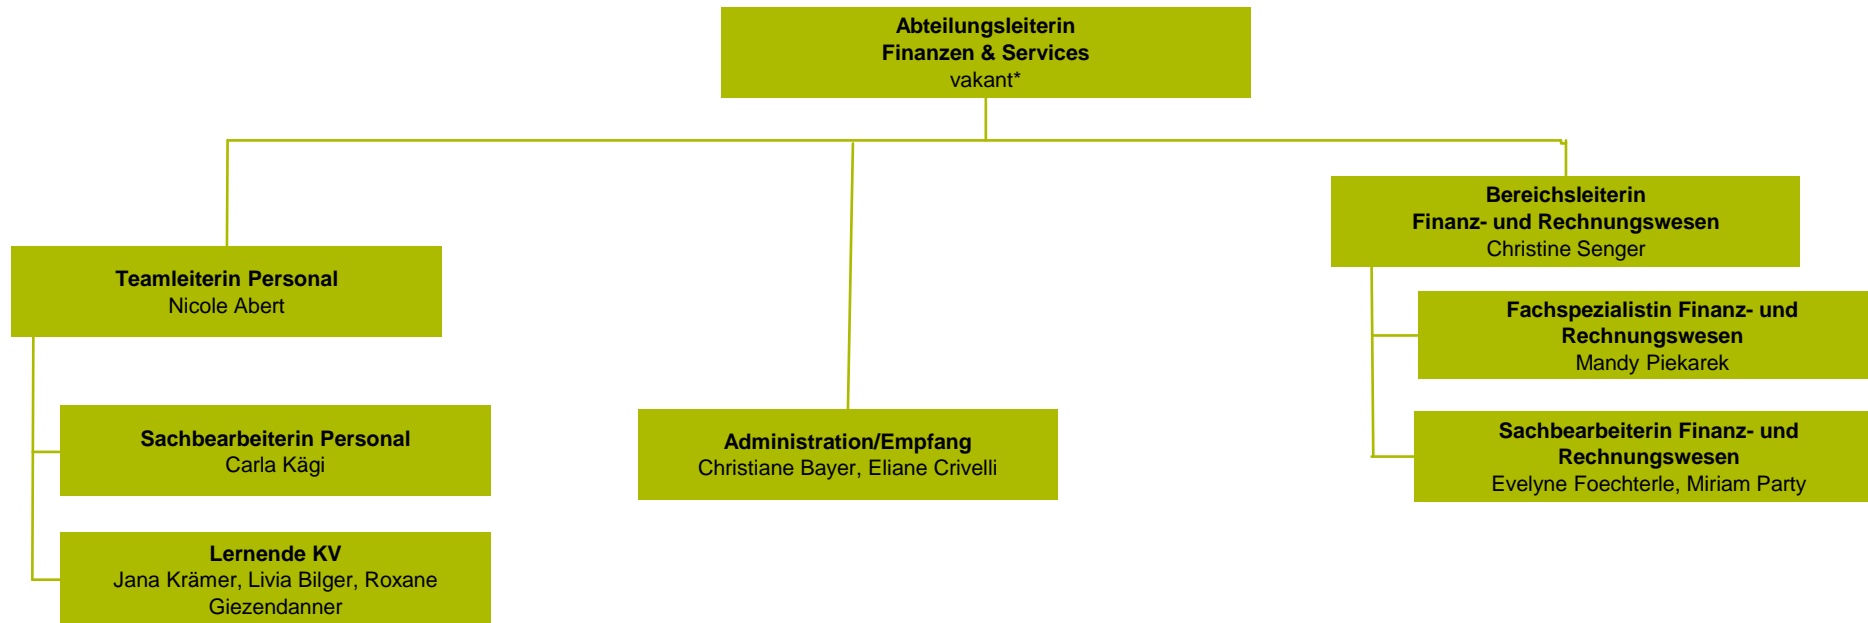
Abteilungsleiterin
Finanzen & Services
vakant*

Teamleiterin Personal
Nicole Abert

Sachbearbeiterin Personal
Carla Kägi

Lernende KV
Jana Krämer, Livia Bilger, Roxane Giezendanner

Administration/Empfang
Christiane Bayer, Eliane Crivelli

Bereichsleiterin
Finanz- und Rechnungswesen
Christine Senger

Fachspezialistin Finanz- und Rechnungswesen
Mandy Piekarek

Sachbearbeiterin Finanz- und Rechnungswesen
Evelyne Foechterle, Miriam Party